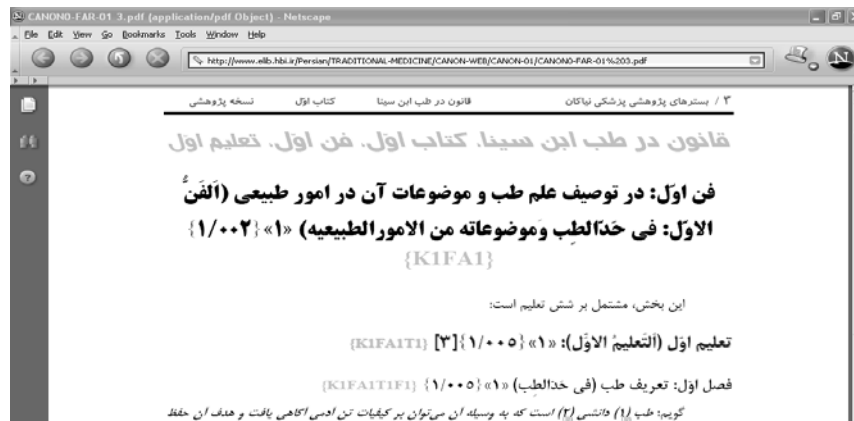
CANONO-FAR-01 3.pdf (application/pdf Object) - Netscape
File Edit View Go Bookmarks Tools Window Help
http://www.elib.hbi.ir/Persian/TRADITIONAL-MEDICINE/CANON-WEB/CANON-01/CANONO-FAR-01%203.pdf

۳ / بسترهای پژوهشی پزشکی نیاکان    قانون در طب ابن سینا    کتاب اول    نسخه پژوهشی

قانون در طب ابن سینا. کتاب اول. فن اول. تعلیم اول

فن اول: در توصیف علم طب و موضوعات آن در امور طبیعی (اَلفَنُّ الاوّل: فی حَدّالطِب وَموضوعاته من الاُمورالطبیعیه) «۱» {۱/۰۰۲} {K1FA1}

این بخش، مشتمل بر شش تعلیم است:

تعلیم اول (اَلتَعلیمُ الاوّل): «۱» {۱/۰۰۵} [۳] {K1FA1T1}

فصل اول: تعریف طب (فی حَدالطب) «۱» {۱/۰۰۵} {K1FA1T1F1}

گویم: طب (۱) دانشی (۲) است که به وسیله آن می‌توان بر کیفیات تن آدمی آگاهی یافت و هدف آن حفظ